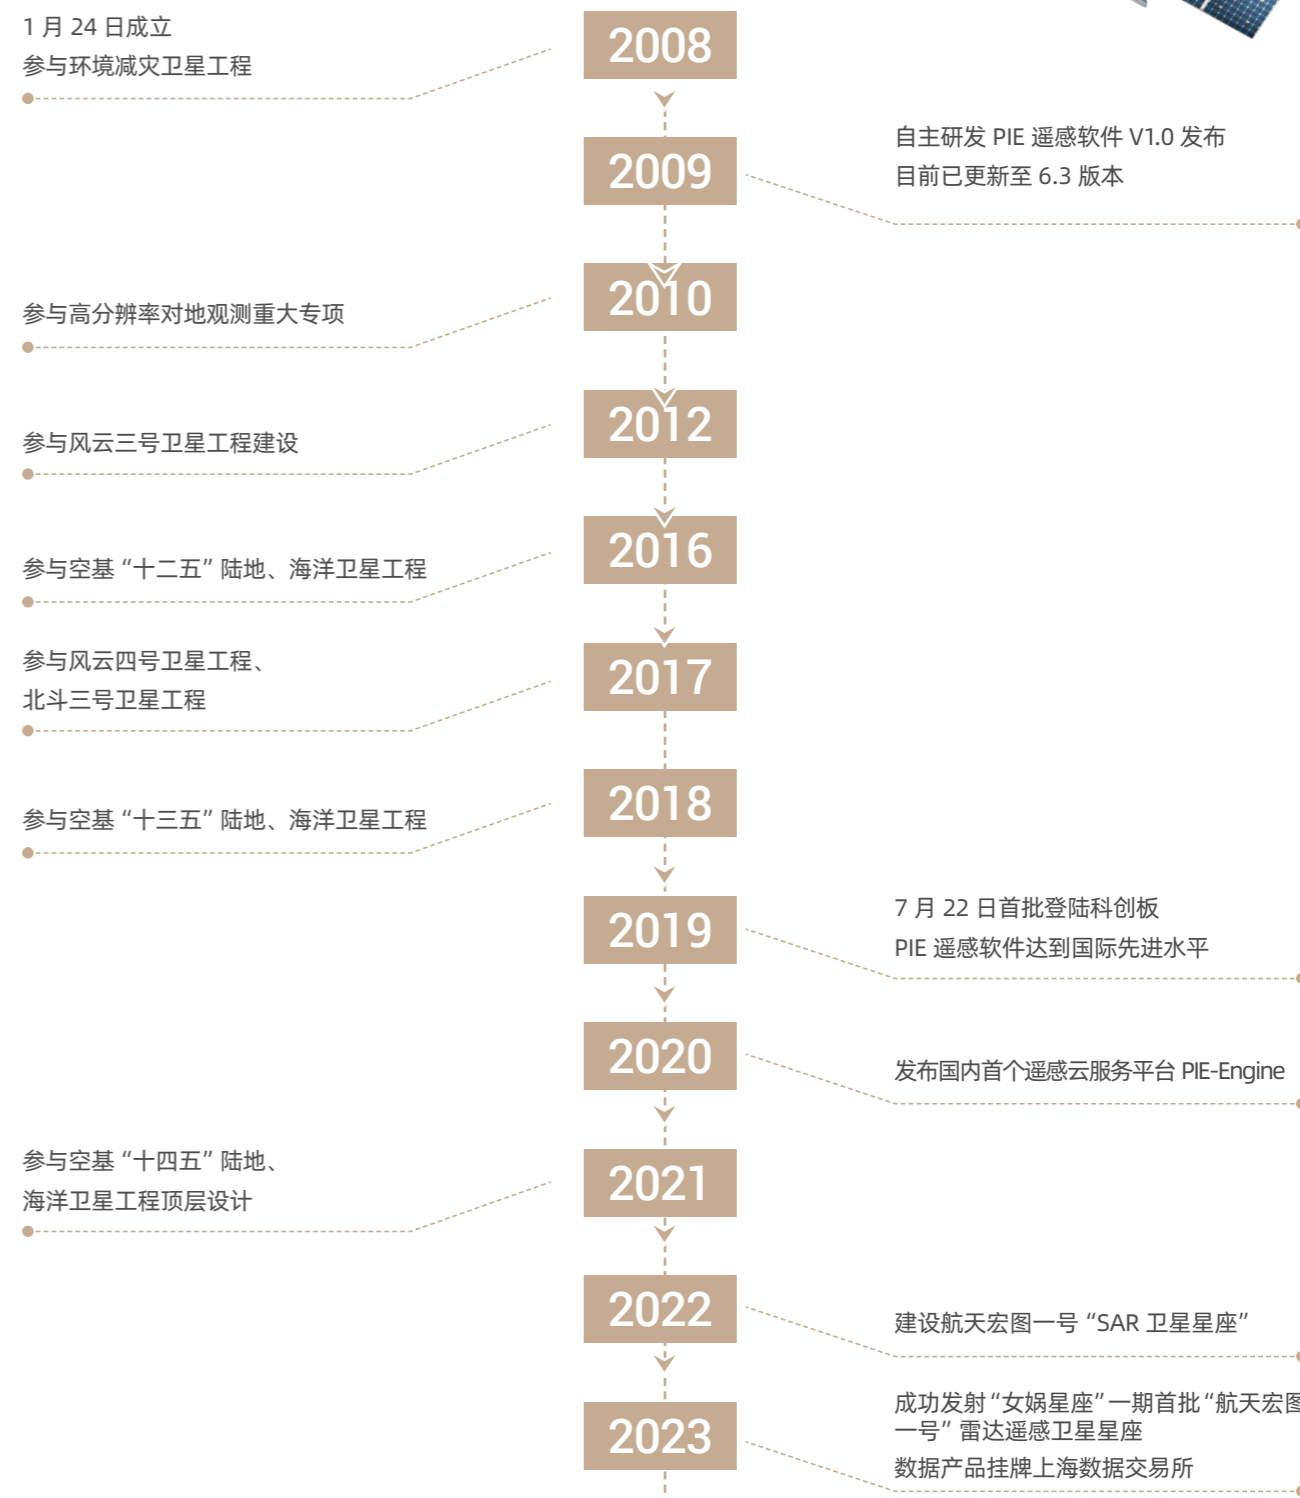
1 月 24 日成立
参与环境减灾卫星工程

2008

2009

自主研发 PIE 遥感软件 V1.0 发布
目前已更新至 6.3 版本

参与高分辨率对地观测重大专项

2010

参与风云三号卫星工程建设

2012

参与空基“十二五”陆地、海洋卫星工程

2016

参与风云四号卫星工程、
北斗三号卫星工程

2017

参与空基“十三五”陆地、海洋卫星工程

2018

2019

7 月 22 日首批登陆科创板
PIE 遥感软件达到国际先进水平

2020

发布国内首个遥感云服务平台 PIE-Engine

参与空基“十四五”陆地、
海洋卫星工程顶层设计

2021

2022

建设航天宏图一号“SAR 卫星星座”

2023

成功发射“女娲星座”一期首批“航天宏图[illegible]
一号”雷达遥感卫星星座
数据产品挂牌上海数据交易所